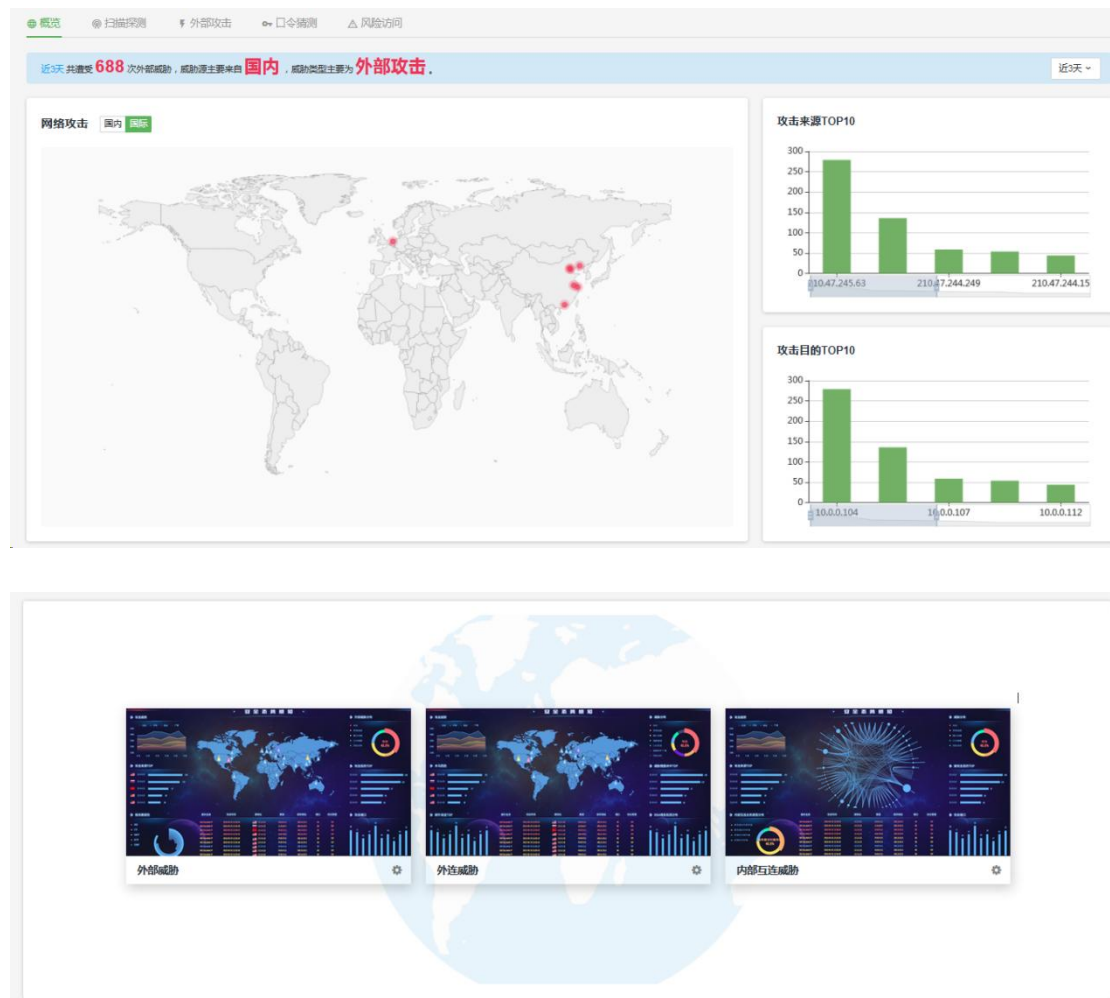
概览 扫描探测 外部攻击 口令猜测 风险访问

近3天 共遭受 688 次外部威胁，威胁源主要来自 国内 ，威胁类型主要为 外部攻击 。

近3天

网络攻击 国内 国际

攻击来源TOP10

300
250
200
150
100
50
0

210.47.245.63 210.47.244.249 210.47.244.15

攻击目的TOP10

300
250
200
150
100
50
0

10.0.0.104 10.0.0.107 10.0.0.112

外部威胁

外连威胁

内部互连威胁